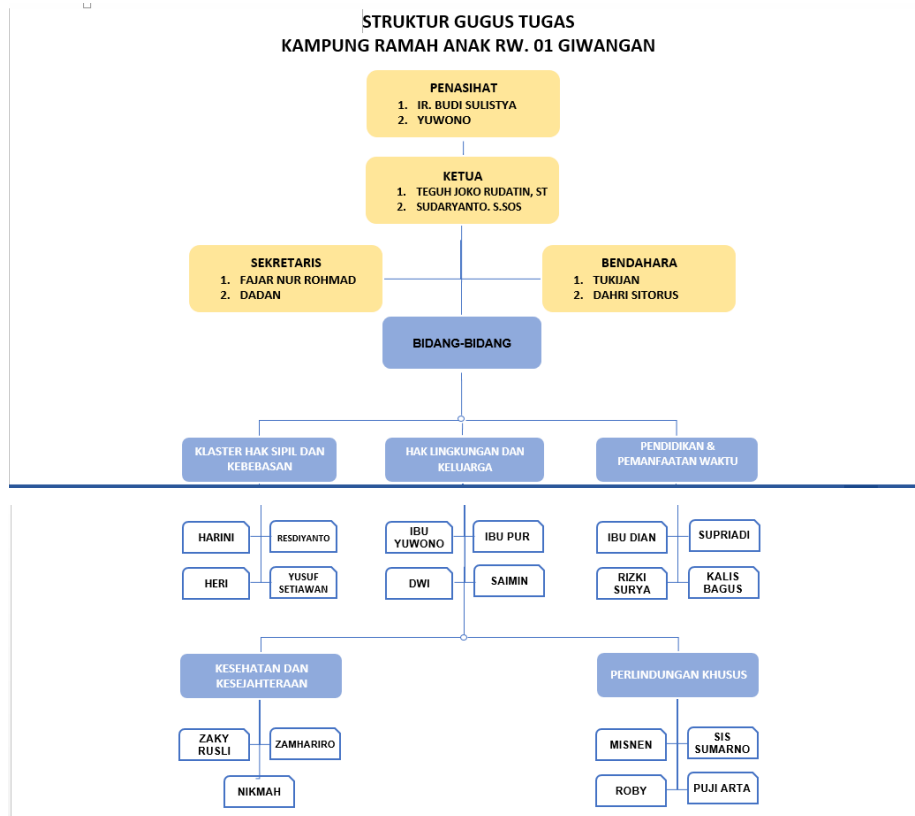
STRUKTUR GUGUS TUGAS
KAMPUNG RAMAH ANAK RW. 01 GIWANGAN

PENASIHAT
1. IR. BUDI SULISTYA
2. YUWONO

KETUA
1. TEGUH JOKO RUDATIN, ST
2. SUDARYANTO. S.SOS

SEKRETARIS
1. FAJAR NUR ROHMAD
2. DADAN

BENDAHARA
1. TUKIJAN
2. DAHRI SITORUS

BIDANG-BIDANG

KLASTER HAK SIPIL DAN KEBEBASAN

HAK LINGKUNGAN DAN KELUARGA

PENDIDIKAN & PEMANFAATAN WAKTU

HARINI

RESDIYANTO

HERI

YUSUF SETIAWAN

IBU YUWONO

IBU PUR

DWI

SAIMIN

IBU DIAN

SUPRIADI

RIZKI SURYA

KALIS BAGUS

KESEHATAN DAN KESEJAHTERAAN

PERLINDUNGAN KHUSUS

ZAKY RUSLI

ZAMHARIRO

NIKMAH

MISNEN

SIS SUMARNO

ROBY

PUJI ARTA